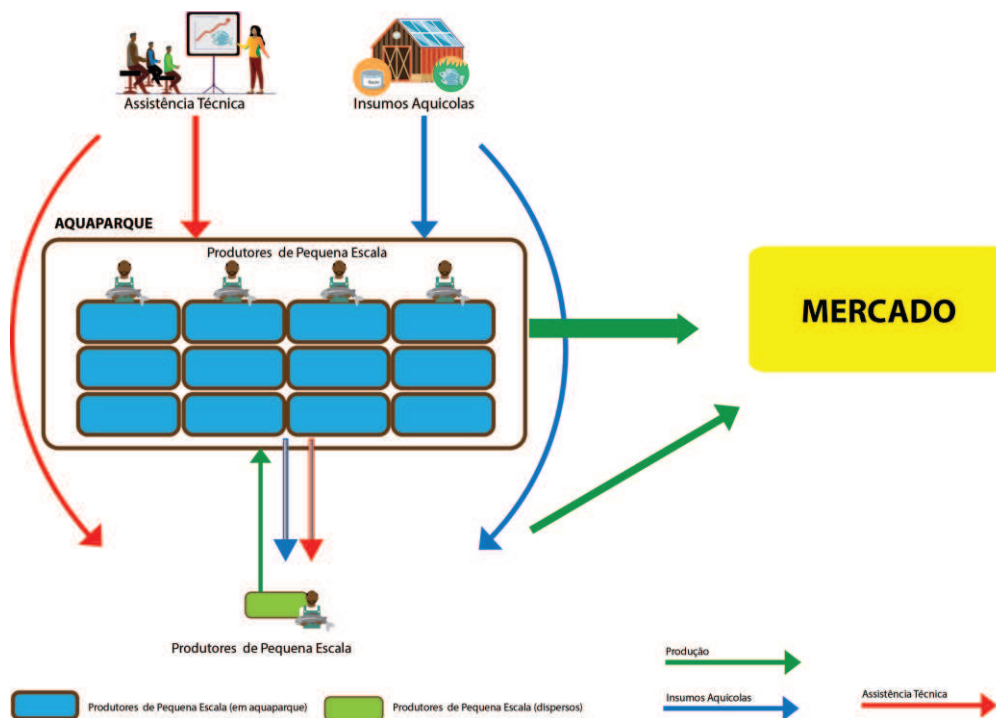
Assistência Técnica

Insumos Aquícolas

AQUAPARQUE

Produtores de Pequena Escala

MERCADO

Produtores de Pequena Escala

Produção

Insumos Aquícolas

Assistência Técnica

Produtores de Pequena Escala (em aquaparque)

Produtores de Pequena Escala (dispersos)